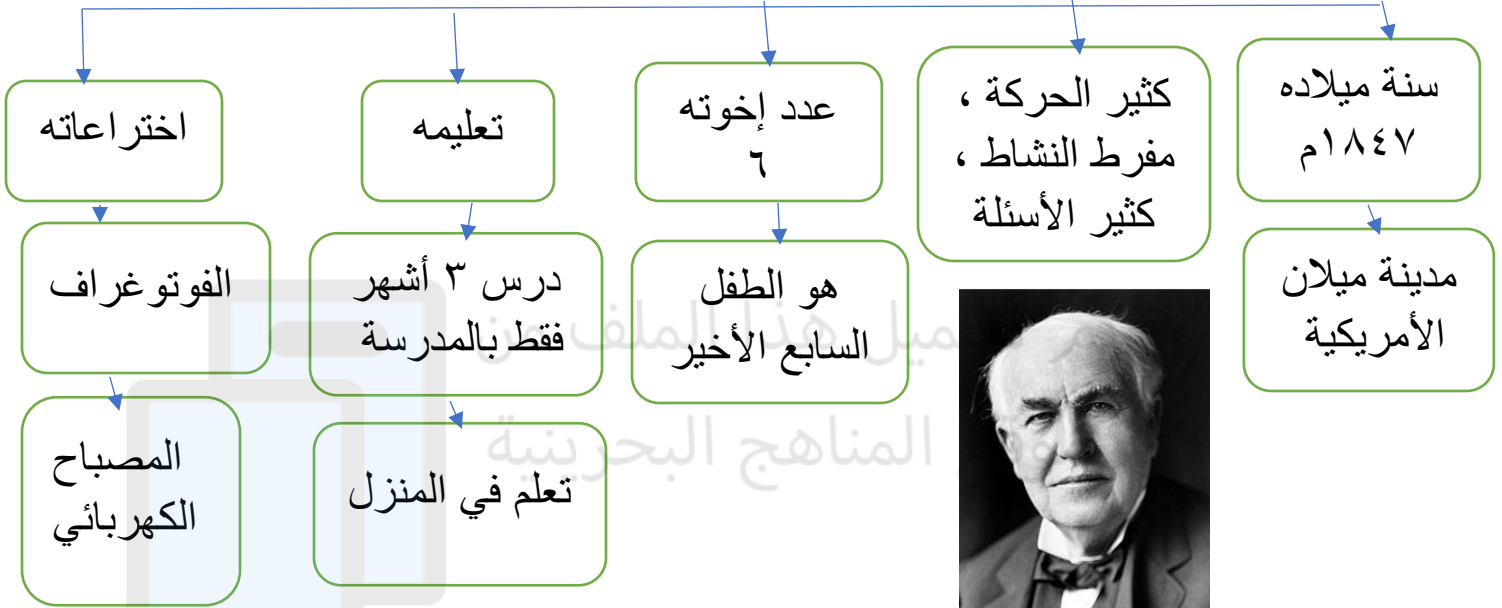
سنة ميلاده ١٨٤٧م

مدينة ميلان الأمريكية

كثير الحركة ، مفرط النشاط ، كثير الأسئلة

عدد إخوته ٦

هو الطفل السابع الأخير

تعليمه

درس ٣ أشهر فقط بالمدرسة

تعلم في المنزل

اختراعاته

الفوتوغراف

المصباح الكهربائي

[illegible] هذا الملف من
المناهج البحرينية